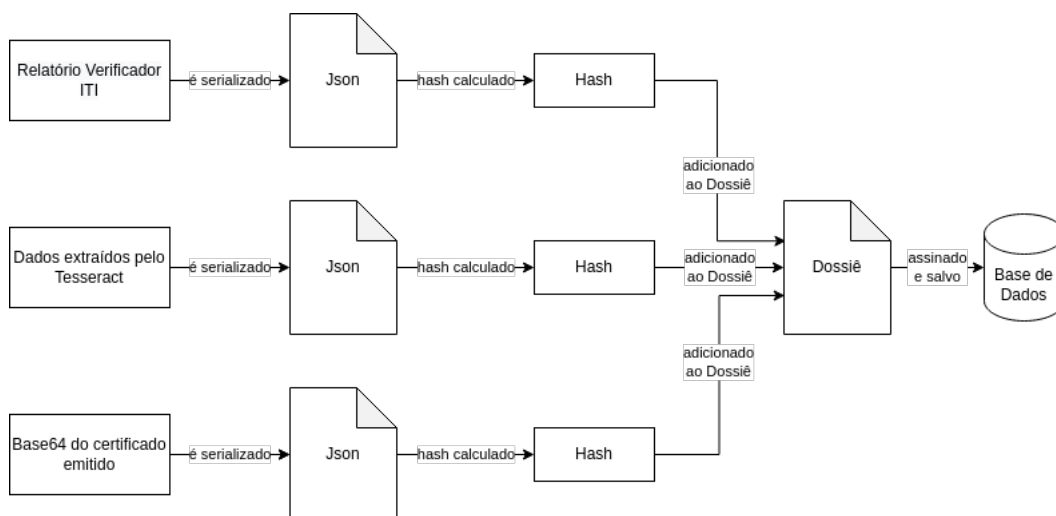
Relatório Verificador ITI

é serializado

Json

hash calculado

Hash

adicionado ao Dossiê

Dados extraídos pelo Tesseract

é serializado

Json

hash calculado

Hash

adicionado ao Dossiê

Dossiê

assinado e salvo

Base de Dados

adicionado ao Dossiê

Base64 do certificado emitido

é serializado

Json

hash calculado

Hash